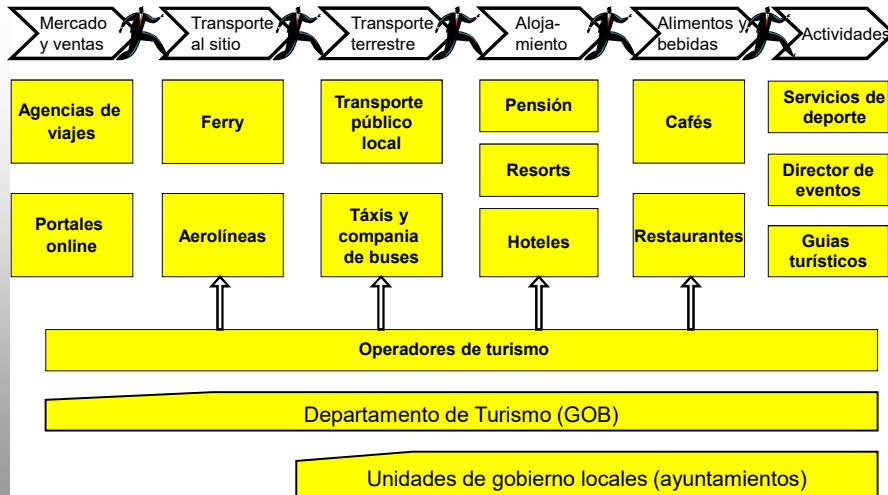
Mercado y ventas

Transporte al sitio

Transporte terrestre

Alojamiento

Alimentos y bebidas

Actividades

Agencias de viajes

Portales online

Ferry

Aerolíneas

Transporte público local

Táxis y compania de buses

Pensión

Resorts

Hoteles

Cafés

Restaurantes

Servicios de deporte

Director de eventos

Guias turísticos

Operadores de turismo

Departamento de Turismo (GOB)

Unidades de gobierno locales (ayuntamientos)